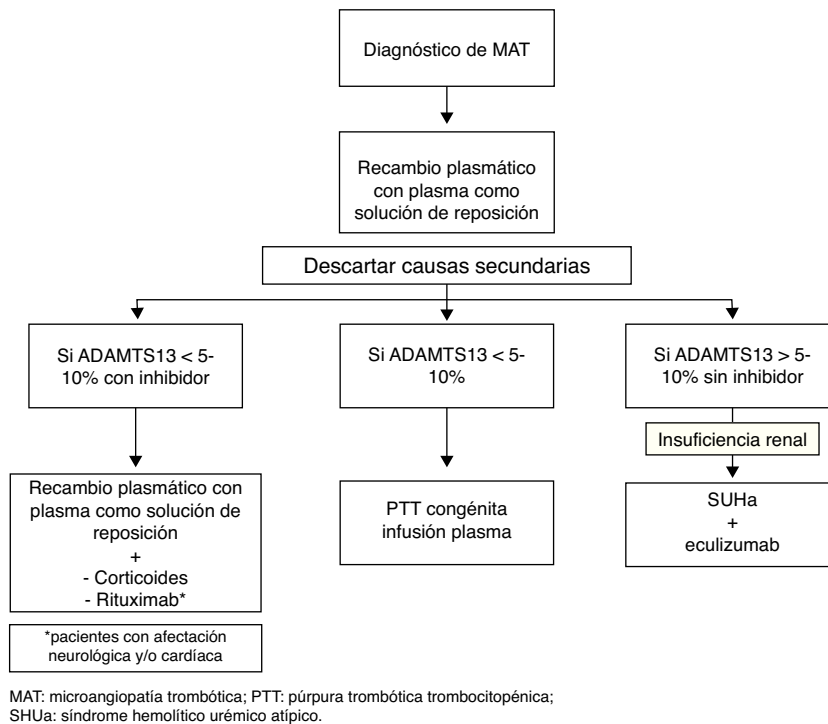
Diagnóstico de MAT

Recambio plasmático con plasma como solución de reposición

Descartar causas secundarias

Si ADAMTS13 < 5-10% con inhibidor

Si ADAMTS13 < 5-10%

Si ADAMTS13 > 5-10% sin inhibidor

Recambio plasmático con plasma como solución de reposición
+
- Corticoides
- Rituximab*

PTT congénita infusión plasma

Insuficiencia renal

SUHa
+
eculizumab

*pacientes con afectación neurológica y/o cardíaca

MAT: microangiopatía trombótica; PTT: púrpura trombótica trombocitopénica; SHUa: síndrome hemolítico urémico atípico.